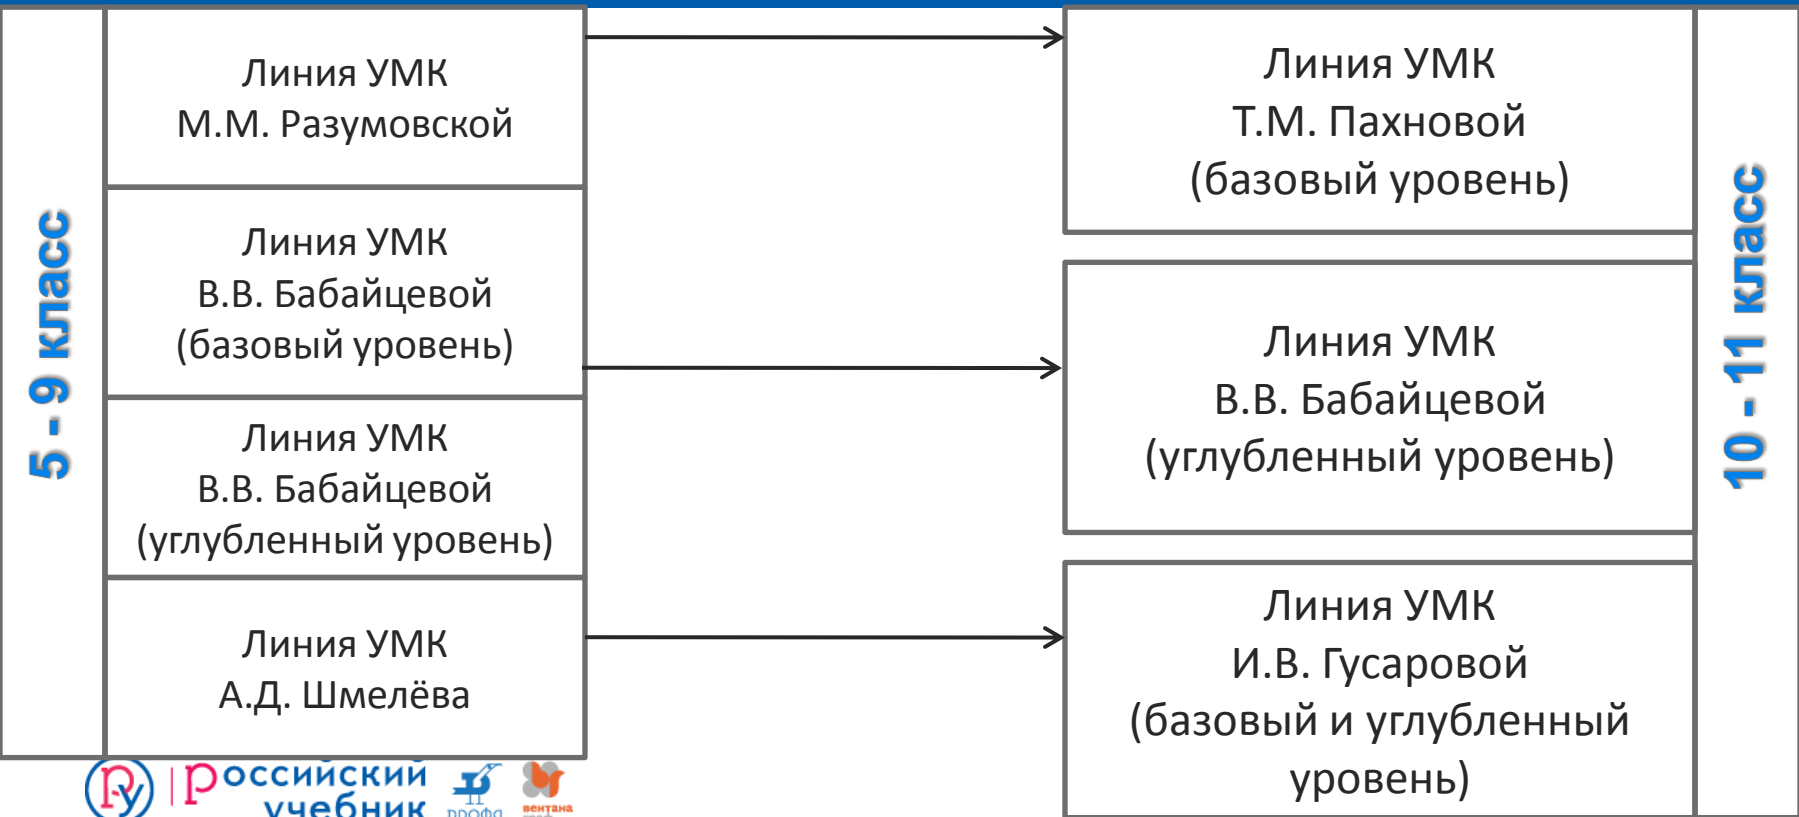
5 - 9 класс

Линия УМК М.М. Разумовской

Линия УМК В.В. Бабайцевой (базовый уровень)

Линия УМК В.В. Бабайцевой (углубленный уровень)

Линия УМК А.Д. Шмелёва

Линия УМК Т.М. Пахновой (базовый уровень)

Линия УМК В.В. Бабайцевой (углубленный уровень)

Линия УМК И.В. Гусаровой (базовый и углубленный уровень)

10 - 11 класс

Российский учебник

дрофа

вентана граф